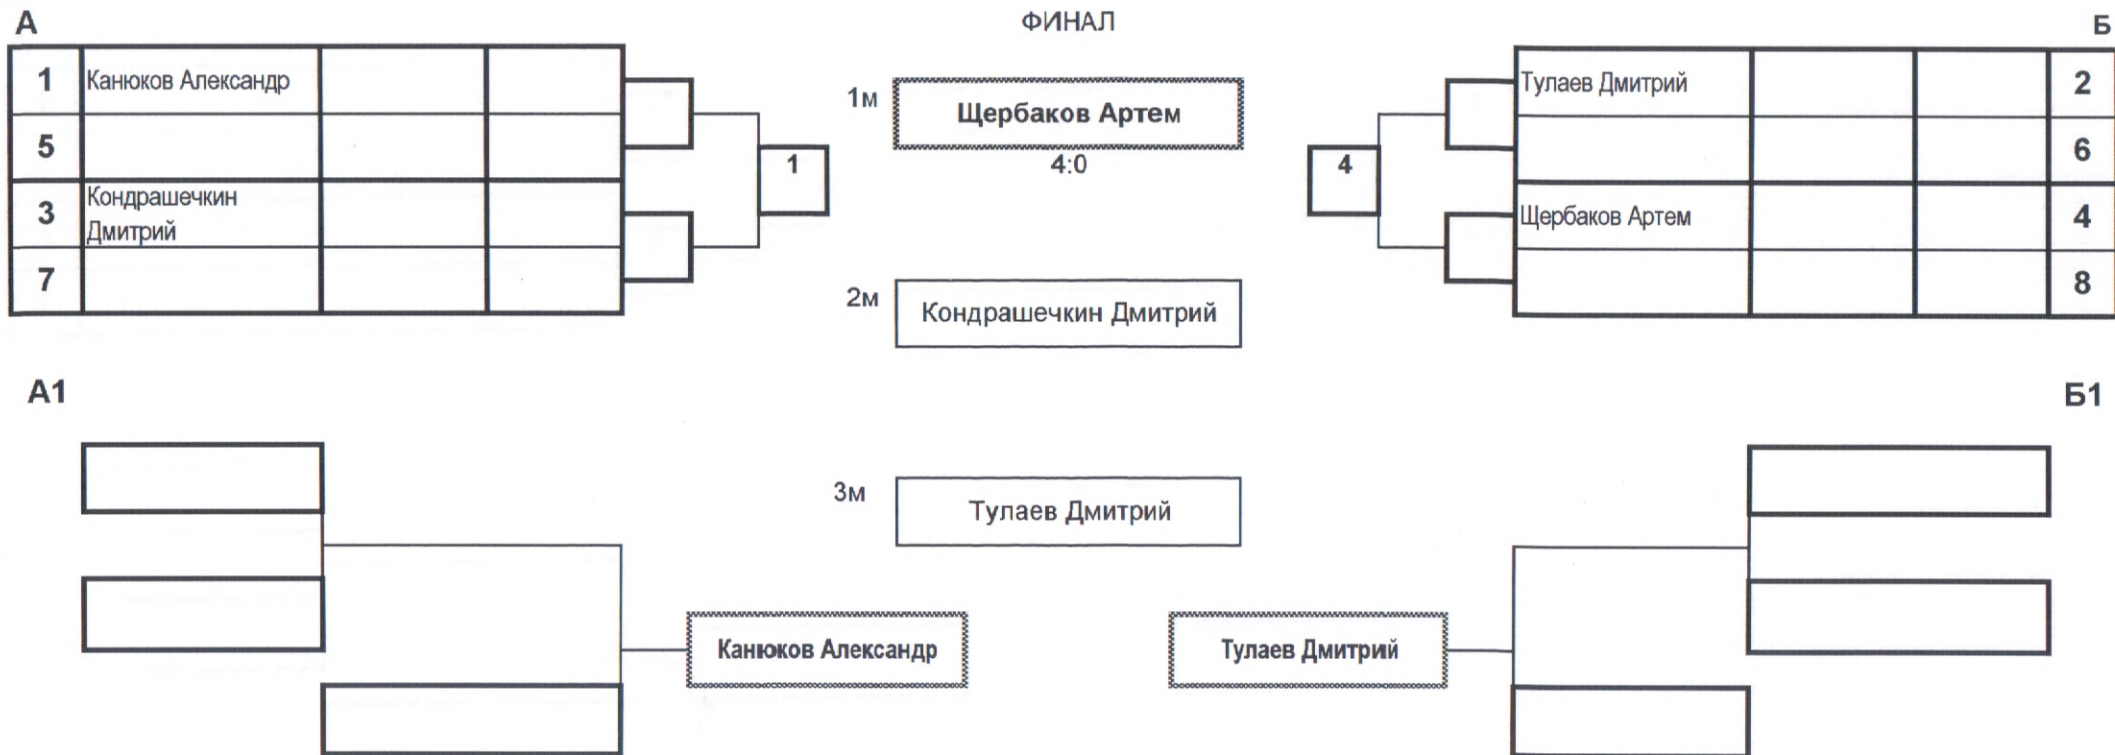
А

| 1 | Канюков Александр | | |
|---|---|---|---|
| 5 | | | |
| 3 | Кондрашечкин Дмитрий | | |
| 7 | | | |

1

ФИНАЛ

1м Щербаков Артем
4:0

2м Кондрашечкин Дмитрий

Б

| Тулаев Дмитрий | | | 2 |
|---|---|---|---|
| | | | 6 |
| Щербаков Артем | | | 4 |
| | | | 8 |

4

А1

3м Тулаев Дмитрий

Канюков Александр

Б1

Тулаев Дмитрий